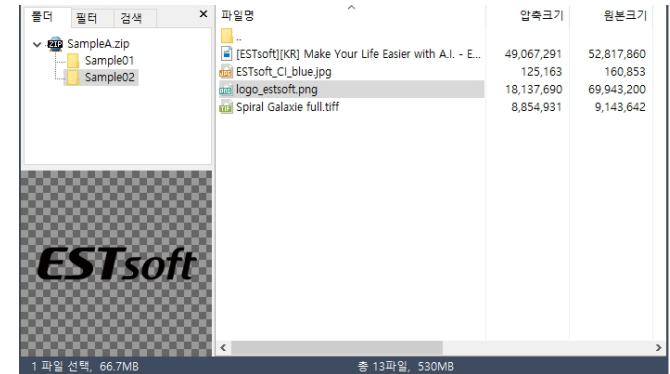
폴더 필터 검색 ×

SampleA.zip
Sample01
Sample02

ESTsoft

| 파일명 | 압축크기 | 원본크기 |
|---|---|---|
| .. | | |
| [ESTsoft][KR] Make Your Life Easier with A.I. - E... | 49,067,291 | 52,817,860 |
| ESTsoft_CI_blue.jpg | 125,163 | 160,853 |
| logo_estsoft.png | 18,137,690 | 69,943,200 |
| Spiral Galaxie full.tiff | 8,854,931 | 9,143,642 |

1 파일 선택, 66.7MB
총 13파일, 530MB